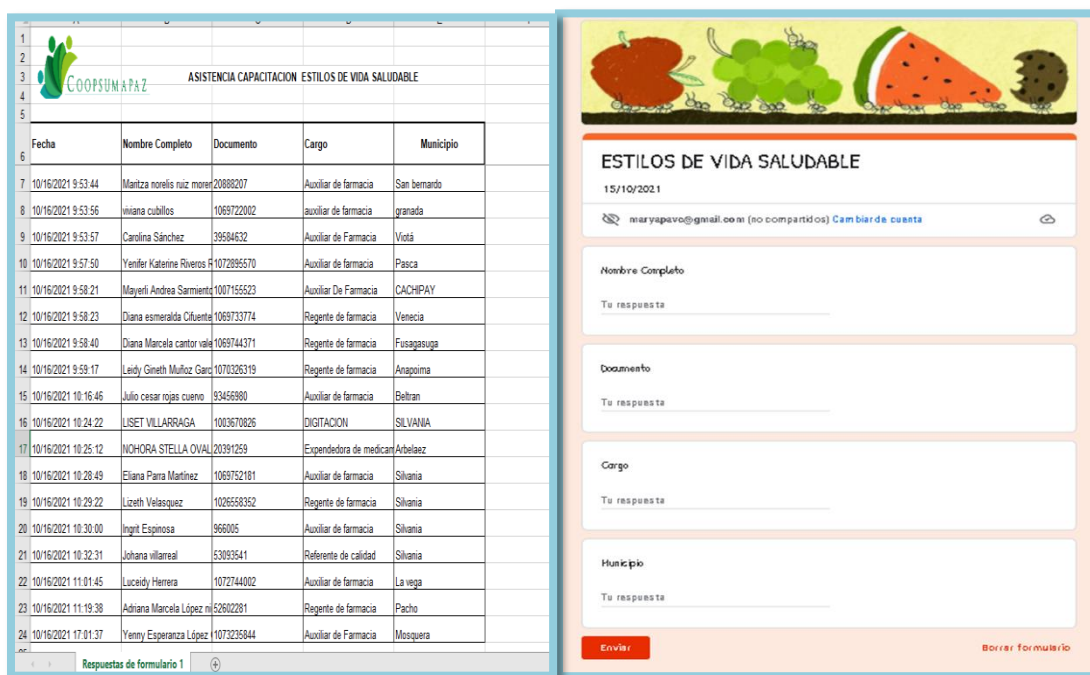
1
2
3 COOPSUMAPAZ ASISTENCIA CAPACITACION ESTILOS DE VIDA SALUDABLE
4
5

| 6 | Fecha | Nombre Completo | Documento | Cargo | Municipio |
|---|---|---|---|---|---|
| 7 | 10/16/2021 9:53:44 | Maritza norelis ruiz morer | 20888207 | Auxiliar de farmacia | San bernardo |
| 8 | 10/16/2021 9:53:56 | viviana cubillos | 1069722002 | auxiliar de farmacia | granada |
| 9 | 10/16/2021 9:53:57 | Carolina Sánchez | 39584632 | Auxiliar de Farmacia | Viotá |
| 10 | 10/16/2021 9:57:50 | Yenifer Katerine Riveros R | 1072895570 | Auxiliar de farmacia | Pasca |
| 11 | 10/16/2021 9:58:21 | Mayerli Andrea Sarmiento | 1007155523 | Auxiliar De Farmacia | CACHIPAY |
| 12 | 10/16/2021 9:58:23 | Diana esmeralda Cifuente | 1069733774 | Regente de farmacia | Venecia |
| 13 | 10/16/2021 9:58:40 | Diana Marcela cantor vale | 1069744371 | Regente de farmacia | Fusagasuga |
| 14 | 10/16/2021 9:59:17 | Leidy Gineth Muñoz Garc | 1070326319 | Regente de farmacia | Anapoima |
| 15 | 10/16/2021 10:16:46 | Julio cesar rojas cuevo | 93456980 | Auxiliar de farmacia | Beltran |
| 16 | 10/16/2021 10:24:22 | LISET VILLARRAGA | 1003670826 | DIGITACION | SILVANIA |
| 17 | 10/16/2021 10:25:12 | NOHORA STELLA OVAL | 20391259 | Expendedora de medican | Arbelaez |
| 18 | 10/16/2021 10:28:49 | Eliana Parra Martínez | 1069752181 | Auxiliar de farmacia | Silvania |
| 19 | 10/16/2021 10:29:22 | Lizeth Velasquez | 1026558352 | Regente de farmacia | Silvania |
| 20 | 10/16/2021 10:30:00 | Ingrit Espinosa | 966005 | Auxiliar de farmacia | Silvania |
| 21 | 10/16/2021 10:32:31 | Johana villarreal | 53093541 | Referente de calidad | Silvania |
| 22 | 10/16/2021 11:01:45 | Luceidy Herrera | 1072744002 | Auxiliar de farmacia | La vega |
| 23 | 10/16/2021 11:19:38 | Adriana Marcela López ni | 52602281 | Regente de farmacia | Pacho |
| 24 | 10/16/2021 17:01:37 | Yenny Esperanza López | 1073235844 | Auxiliar de Farmacia | Mosquera |

Respuestas de formulario 1

ESTILOS DE VIDA SALUDABLE
15/10/2021

maryapavo@gmail.com (no compartidos) Cambiar de cuenta

Nombre Completo
Tu respuesta

Documento
Tu respuesta

Cargo
Tu respuesta

Municipio
Tu respuesta

Enviar
Borrar formulario